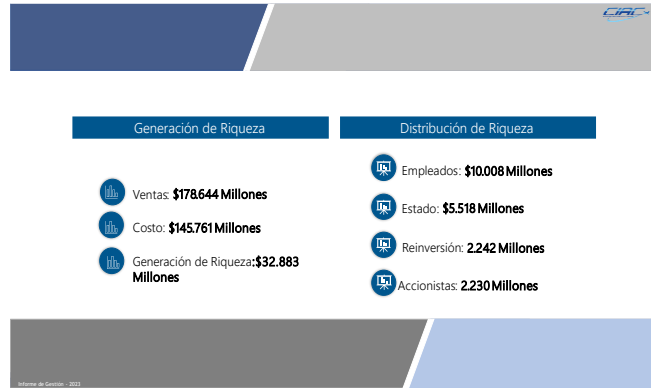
Generación de Riqueza

Ventas: $178.644 Millones

Costo: $145.761 Millones

Generación de Riqueza:$32.883 Millones

Distribución de Riqueza

Empleados: $10.008 Millones

Estado: $5.518 Millones

Reinversión: 2.242 Millones

Accionistas: 2.230 Millones

Informe de Gestión - 2021